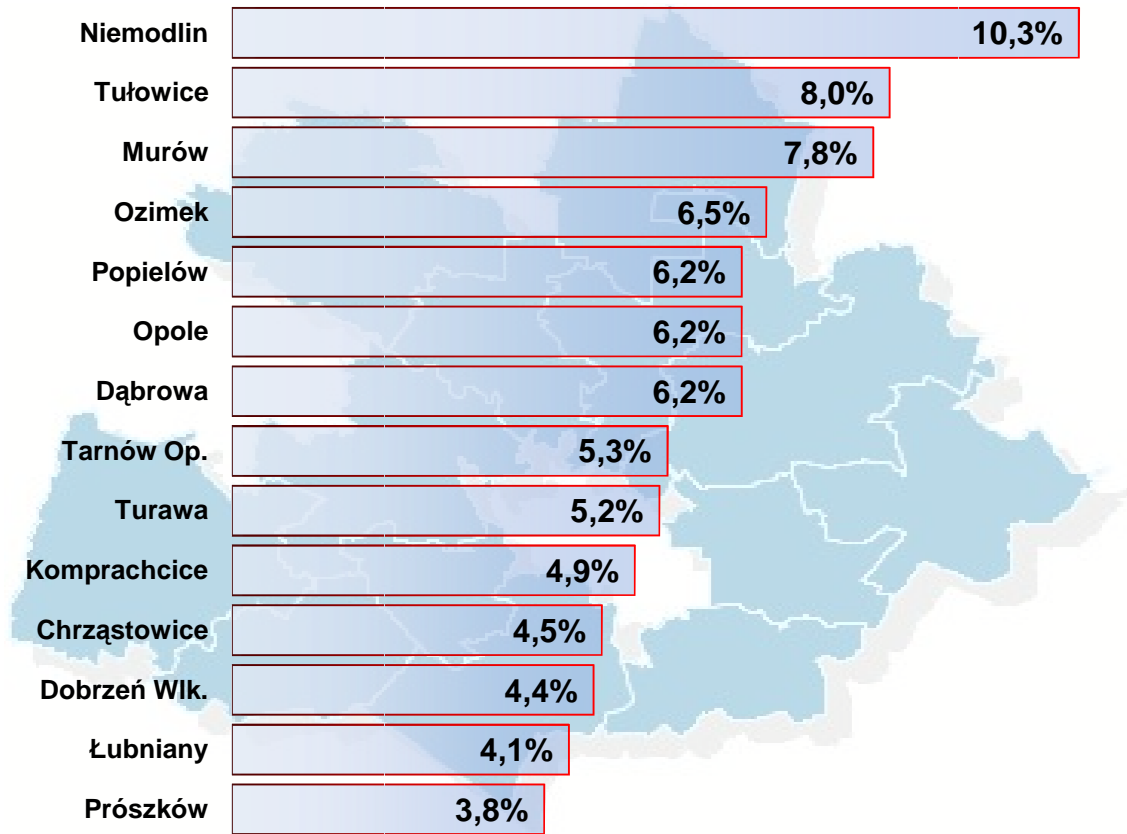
| | |
|---|---|
| Niemodlin | 10,3% |
| Tułowice | 8,0% |
| Murów | 7,8% |
| Ozimek | 6,5% |
| Popielów | 6,2% |
| Opole | 6,2% |
| Dąbrowa | 6,2% |
| Tarnów Op. | 5,3% |
| Turawa | 5,2% |
| Komprachcice | 4,9% |
| Chrząstowice | 4,5% |
| Dobrzeń Wlk. | 4,4% |
| Łubniany | 4,1% |
| Prószków | 3,8% |